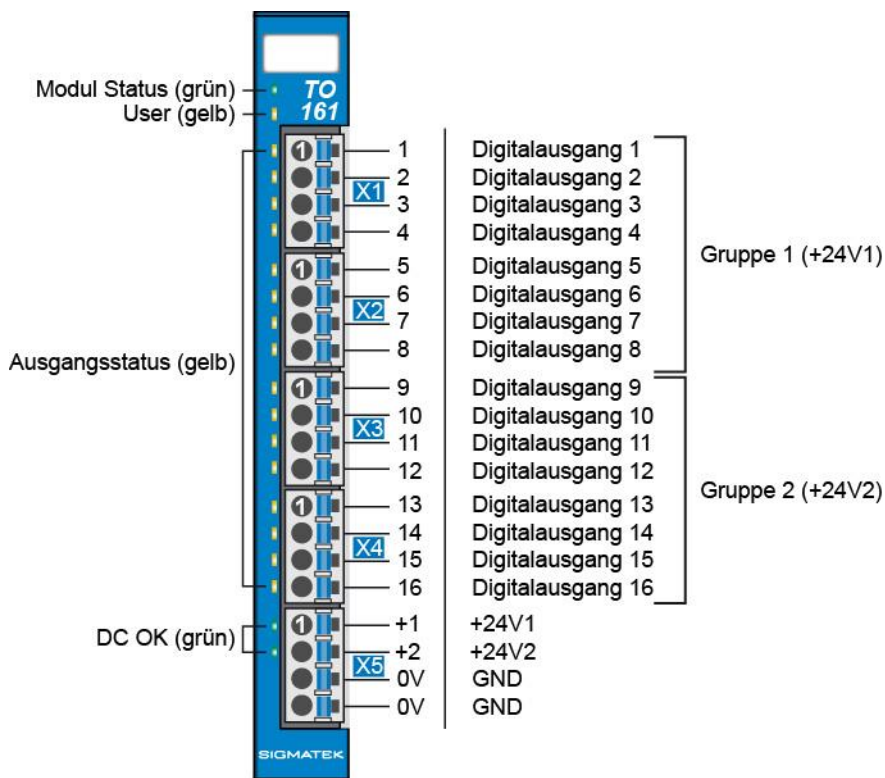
Modul Status (grün)
User (gelb)
TO
161

Ausgangsstatus (gelb)

DC OK (grün)

1
X1
1 Digitalausgang 1
2 Digitalausgang 2
3 Digitalausgang 3
4 Digitalausgang 4

1
X2
5 Digitalausgang 5
6 Digitalausgang 6
7 Digitalausgang 7
8 Digitalausgang 8

Gruppe 1 (+24V1)

1
X3
9 Digitalausgang 9
10 Digitalausgang 10
11 Digitalausgang 11
12 Digitalausgang 12

1
X4
13 Digitalausgang 13
14 Digitalausgang 14
15 Digitalausgang 15
16 Digitalausgang 16

Gruppe 2 (+24V2)

1
X5
+1 +24V1
+2 +24V2
0V GND
0V GND

SIGMATEK